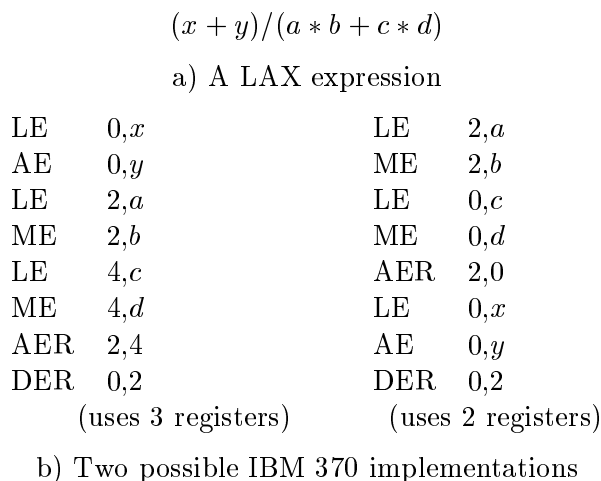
$(x + y)/(a * b + c * d)$

a) A LAX expression

| | |
|---|---|
| LE | 0,$x$ |
| AE | 0,$y$ |
| LE | 2,$a$ |
| ME | 2,$b$ |
| LE | 4,$c$ |
| ME | 4,$d$ |
| AER | 2,4 |
| DER | 0,2 |

(uses 3 registers)

| | |
|---|---|
| LE | 2,$a$ |
| ME | 2,$b$ |
| LE | 0,$c$ |
| ME | 0,$d$ |
| AER | 2,0 |
| LE | 0,$x$ |
| AE | 0,$y$ |
| DER | 0,2 |

(uses 2 registers)

b) Two possible IBM 370 implementations